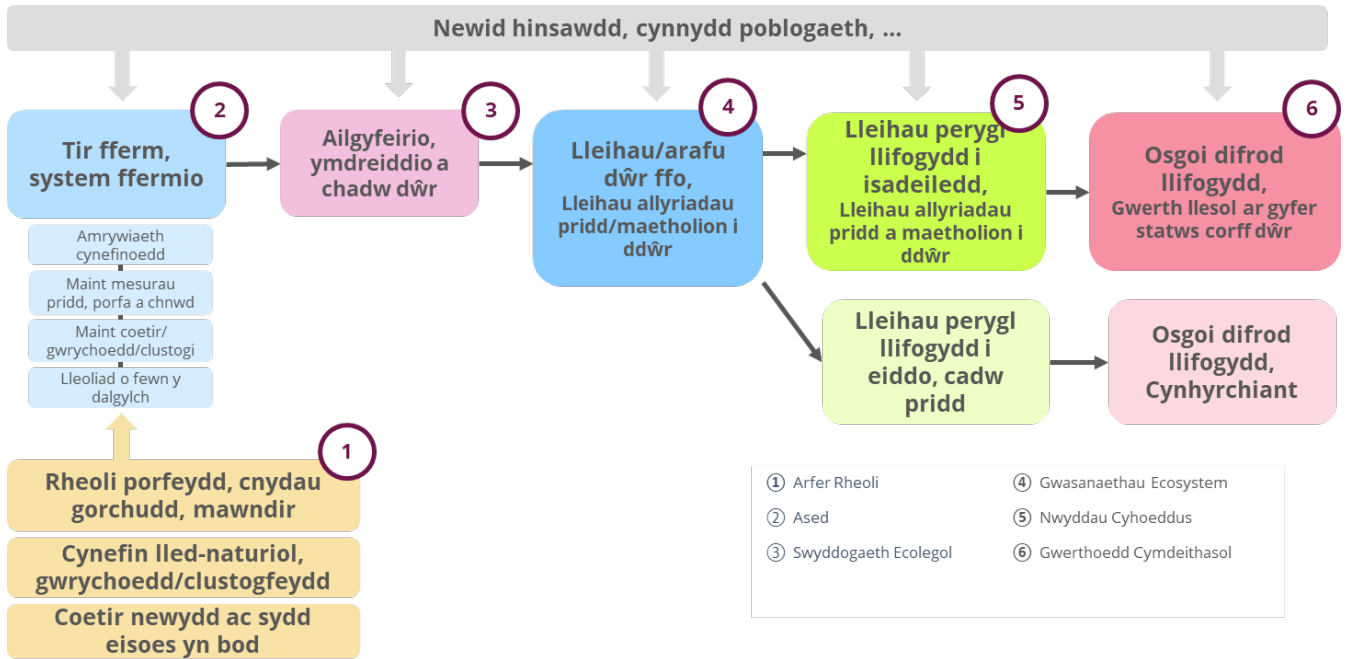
Newid hinsawdd, cynnydd poblogaeth, ...

2
Tir fferm, system ffermio

Amrywiaeth cynefinoedd
Maint mesurau pridd, porfa a chnwd
Maint coetir/ gwrychoedd/clustogi
Lleoliad o fewn y dalgylch

3
Ailgyfeirio, ymdreiddio a chadw dŵr

4
Lleihau/arafu dŵr ffo,
Lleihau allyriadau pridd/maetholion i ddŵr

5
Lleihau perygl llifogydd i isadeiledd,
Lleihau allyriadau pridd a maetholion i ddŵr

6
Osgoi difrod llifogydd,
Gwerth llesol ar gyfer statws corff dŵr

Lleihau perygl llifogydd i eiddo, cadw pridd

Osgoi difrod llifogydd,
Cynhyrchiant

1
Rheoli porfeydd, cnydau gorchudd, mawndir

Cynefin lled-naturiol, gwrychoedd/clustogfeydd

Coetir newydd ac sydd eisoes yn bod

① Arfer Rheoli
② Ased
③ Swyddogaeth Ecolegol
④ Gwasanaethau Ecosystem
⑤ Nwyddau Cyhoeddus
⑥ Gwerthoedd Cymdeithasol